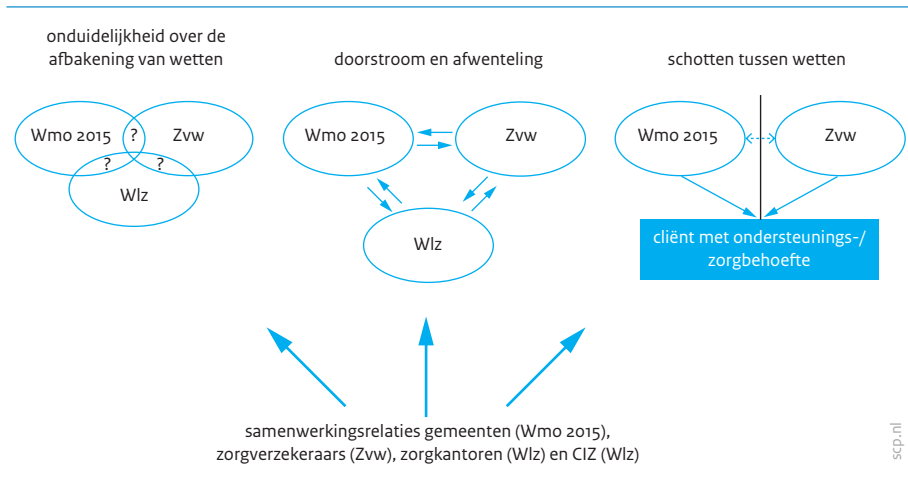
onduidelijkheid over de afbakening van wetten

Wmo 2015
?
Zvw
?
?
Wlz

doorstroom en afwenteling

Wmo 2015
Zvw
Wlz

schotten tussen wetten

Wmo 2015
Zvw

cliënt met ondersteunings-/ zorgbehoefte

samenwerkingsrelaties gemeenten (Wmo 2015), zorgverzekeraars (Zvw), zorgkantoren (Wlz) en CIZ (Wlz)

scp.nl